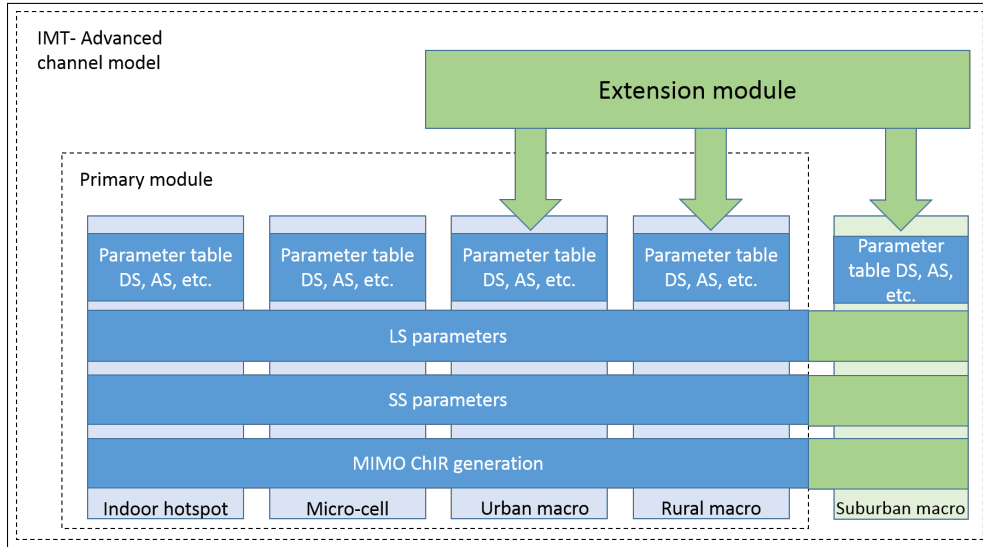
IMT- Advanced channel model

Extension module

Primary module

Parameter table DS, AS, etc.

Parameter table DS, AS, etc.

Parameter table DS, AS, etc.

Parameter table DS, AS, etc.

Parameter table DS, AS, etc.

LS parameters

SS parameters

MIMO ChIR generation

Indoor hotspot

Micro-cell

Urban macro

Rural macro

Suburban macro